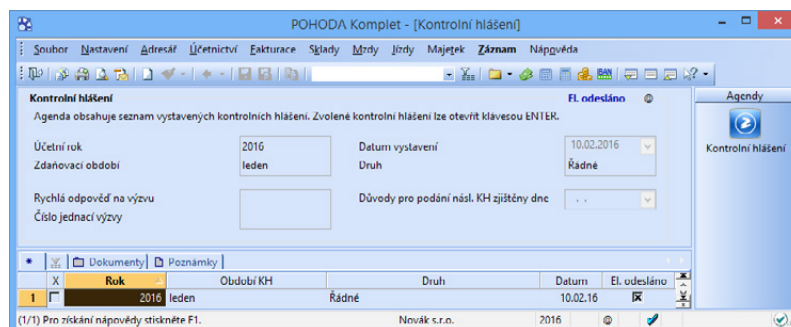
POHODA Komplet - [Kontrolní hlášení]

Soubor Nastavení Adresář Účetnictví Fakturace Sklady Mzdy Jízdy Majetek Záznam Nápověda

Kontrolní hlášení
El. odesláno
Agenda obsahuje seznam vystavených kontrolních hlášení. Zvolené kontrolní hlášení lze otevřít klávesou ENTER.

Agendy
Kontrolní hlášení

Účetní rok 2016
Zdaňovací období leden
Datum vystavení 10.02.2016
Druh Řádné

Rychlá odpověď na výzvu
Číslo jednací výzvy
Důvody pro podání násl. KH zjištěny dne . .

Dokumenty Poznámky

| | X | Rok | Období KH | Druh | Datum | El. odesláno |
|---|---|---|---|---|---|---|
| 1 | | 2016 | leden | Řádné | 10.02.16 | |

(1/1) Pro získání nápovědy stiskněte F1. Novák s.r.o. 2016